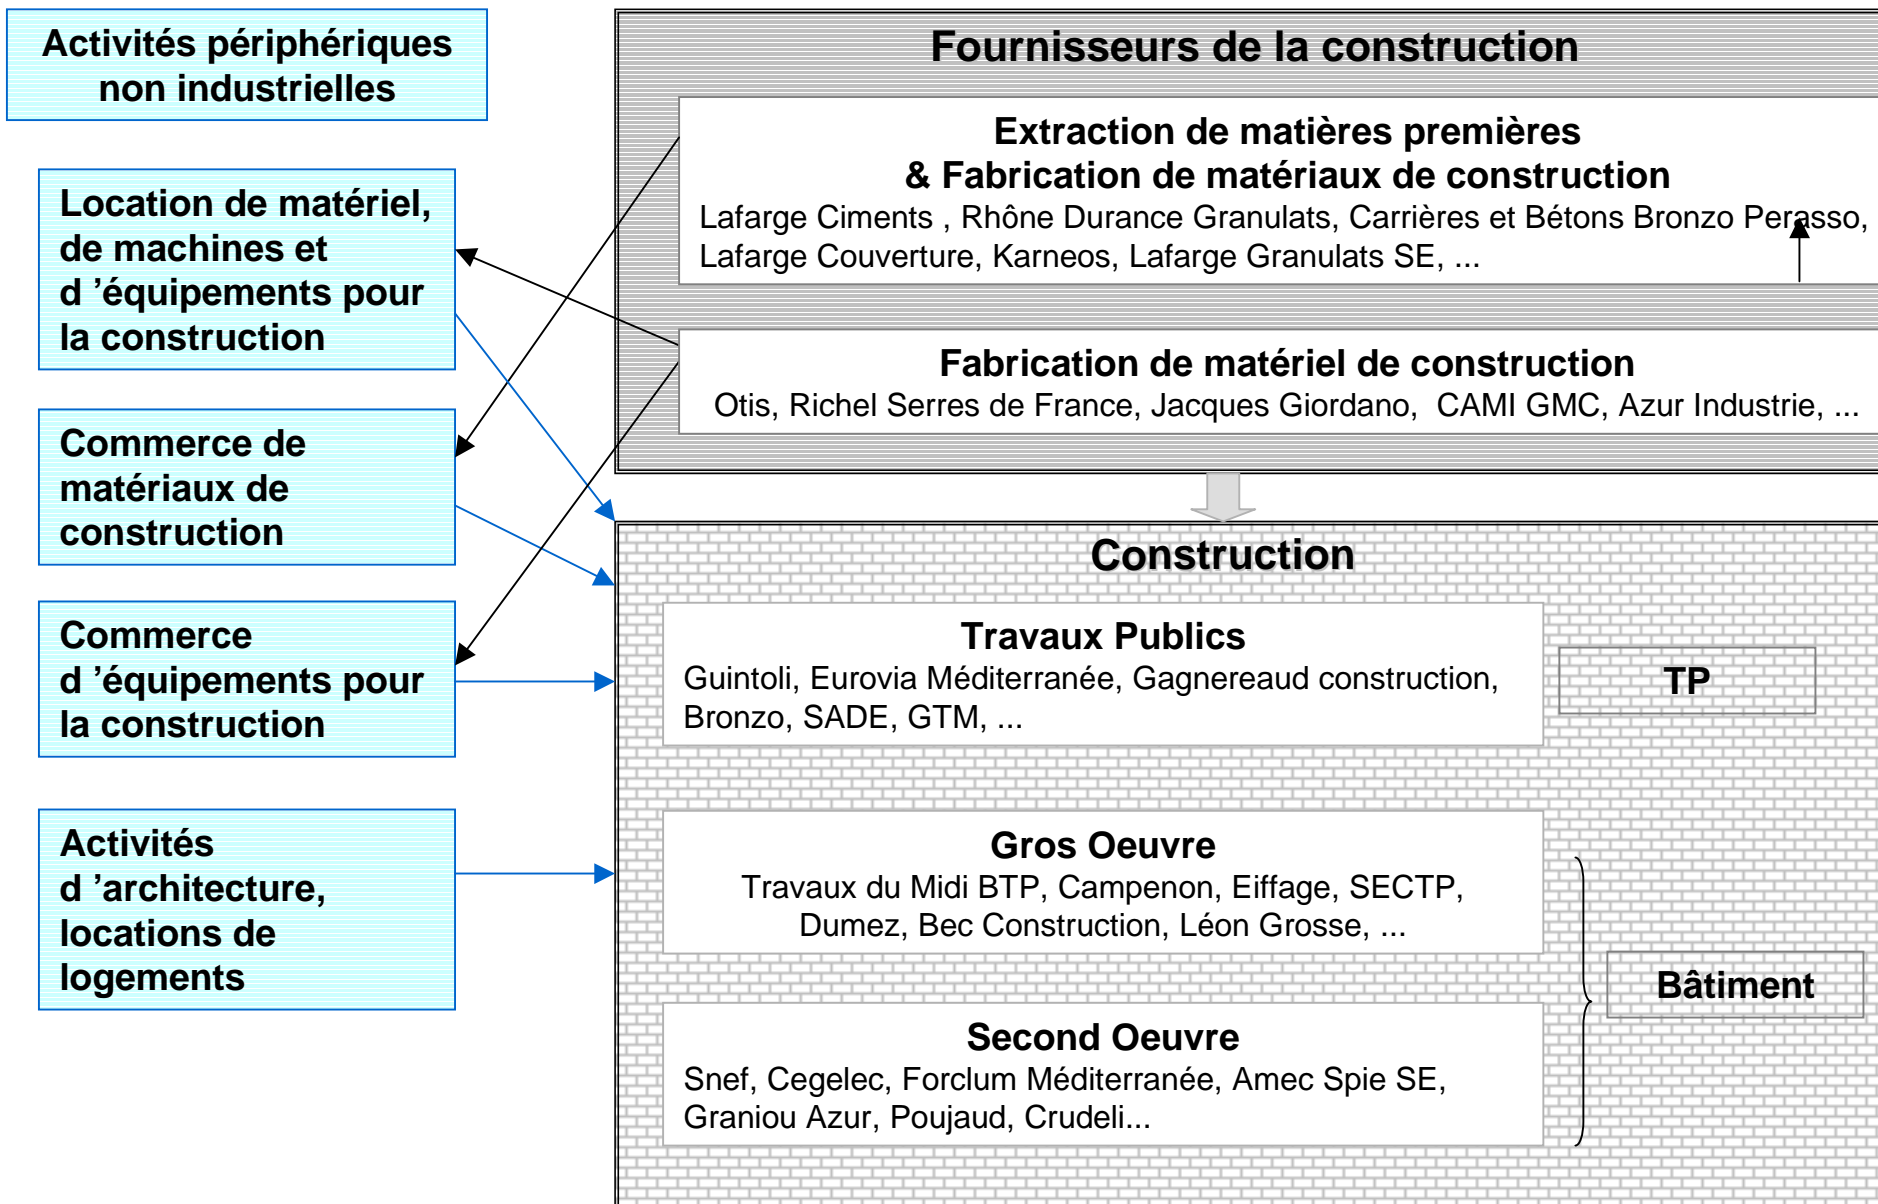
Activités périphériques non industrielles

Location de matériel, de machines et d 'équipements pour la construction

Commerce de matériaux de construction

Commerce d 'équipements pour la construction

Activités d 'architecture, locations de logements

Fournisseurs de la construction

Extraction de matières premières & Fabrication de matériaux de construction
Lafarge Ciments , Rhône Durance Granulats, Carrières et Bétons Bronzo Perasso, Lafarge Couverture, Karneos, Lafarge Granulats SE, ...

Fabrication de matériel de construction
Otis, Richel Serres de France, Jacques Giordano, CAMI GMC, Azur Industrie, ...

Construction

Travaux Publics
Guintoli, Eurovia Méditerranée, Gagnereaud construction, Bronzo, SADE, GTM, ...

TP

Gros Oeuvre
Travaux du Midi BTP, Campenon, Eiffage, SECTP, Dumez, Bec Construction, Léon Grosse, ...

Bâtiment

Second Oeuvre
Snef, Cegelec, Forclum Méditerranée, Amec Spie SE, Graniou Azur, Poujaud, Crudeli...